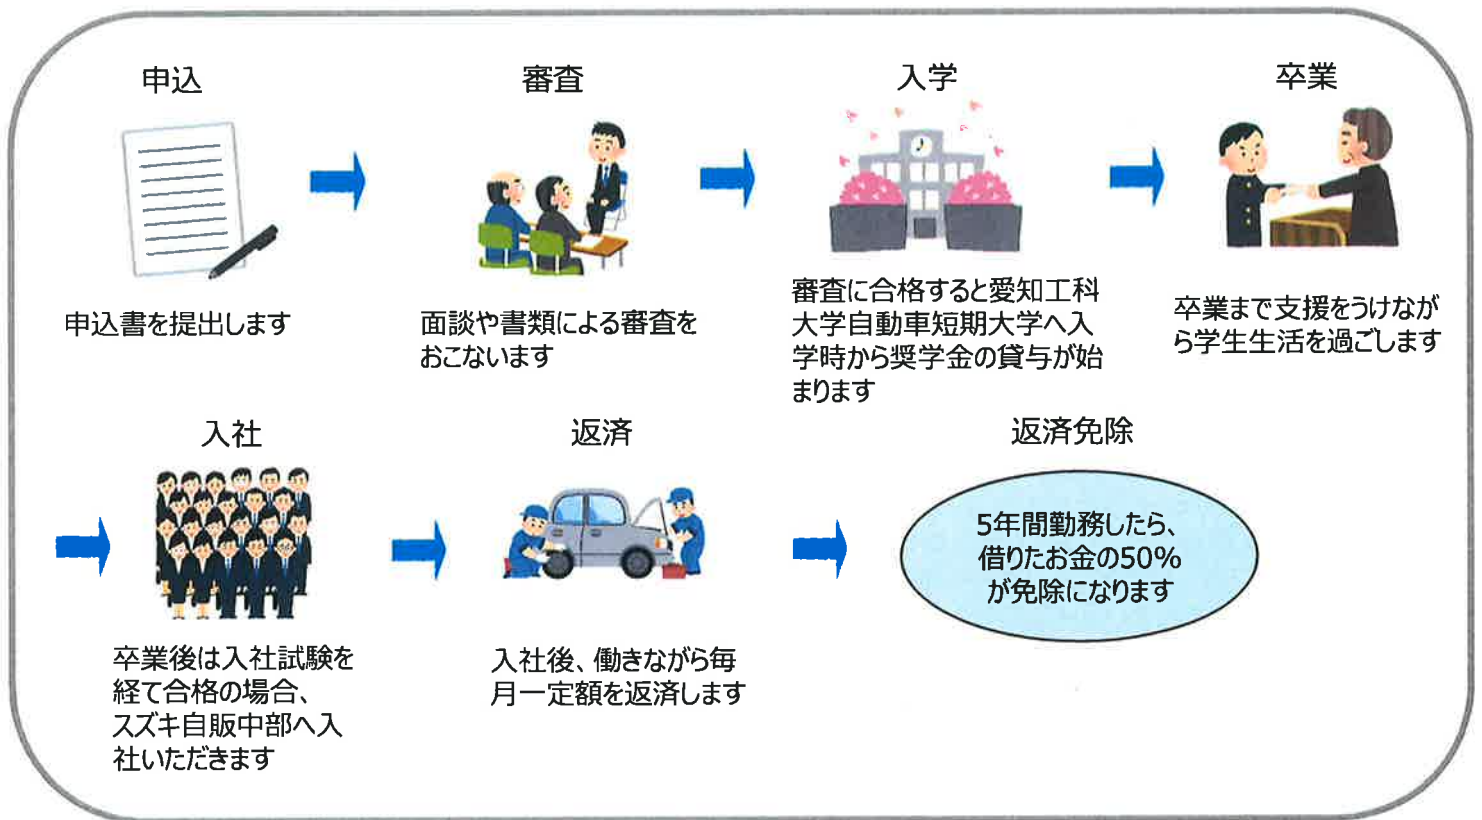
申込

申込書を提出します

審査

面談や書類による審査をおこないます

入学

審査に合格すると愛知工科大学自動車短期大学へ入学時から奨学金の貸与が始まります

卒業

卒業まで支援をうけながら学生生活を過ごします

入社

卒業後は入社試験を経て合格の場合、スズキ自販中部へ入社いただきます

返済

入社後、働きながら毎月一定額を返済します

返済免除

5年間勤務したら、借りたお金の50%が免除になります